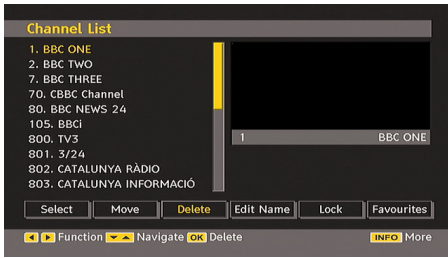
Channel List

1. BBC ONE
2. BBC TWO
7. BBC THREE
70. CBBC Channel
80. BBC NEWS 24
105. BBCi
800. TV3
801. 3/24
802. CATALUNYA RÀDIO
803. CATALUNYA INFORMACIÓ

1 BBC ONE

Select
Move
Delete
Edit Name
Lock
Favourites

Function Navigate OK Delete
INFO More